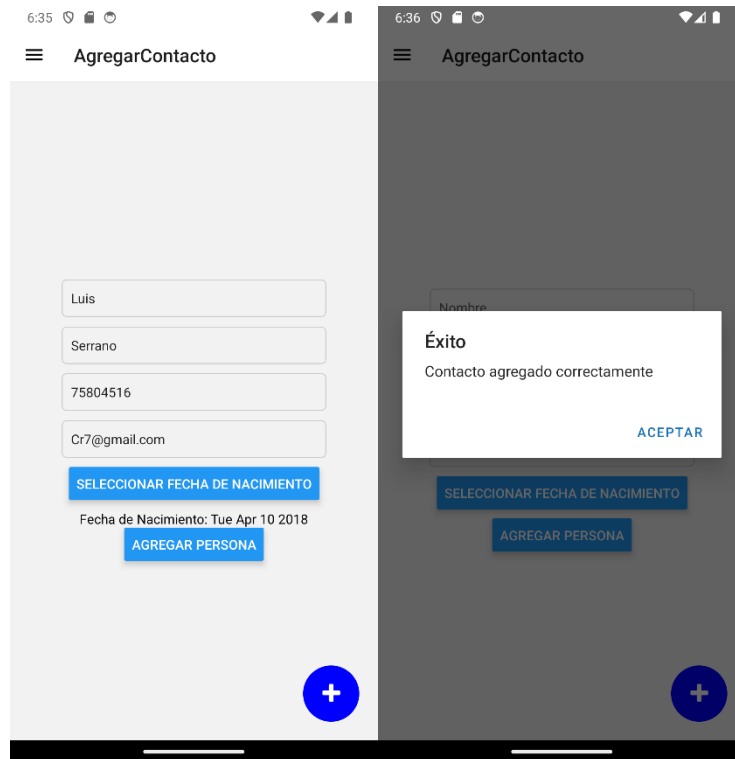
6:35

AgregarContacto

Luis

Serrano

75804516

Cr7@gmail.com

SELECCIONAR FECHA DE NACIMIENTO

Fecha de Nacimiento: Tue Apr 10 2018

AGREGAR PERSONA

+

6:36

AgregarContacto

Nombre

Éxito

Contacto agregado correctamente

ACEPTAR

SELECCIONAR FECHA DE NACIMIENTO

AGREGAR PERSONA

+